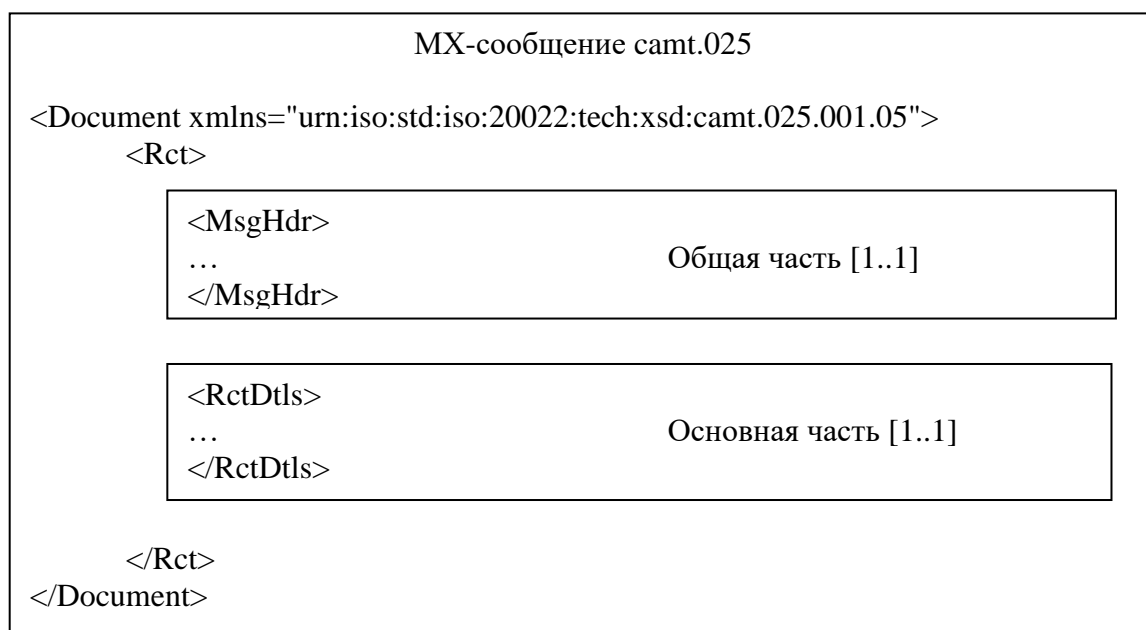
MX-сообщение camt.025

<Document xmlns="urn:iso:std:iso:20022:tech:xsd:camt.025.001.05">
<Rct>

<MsgHdr>
…
</MsgHdr>

Общая часть [1..1]

<RctDtls>
…
</RctDtls>

Основная часть [1..1]

</Rct>
</Document>